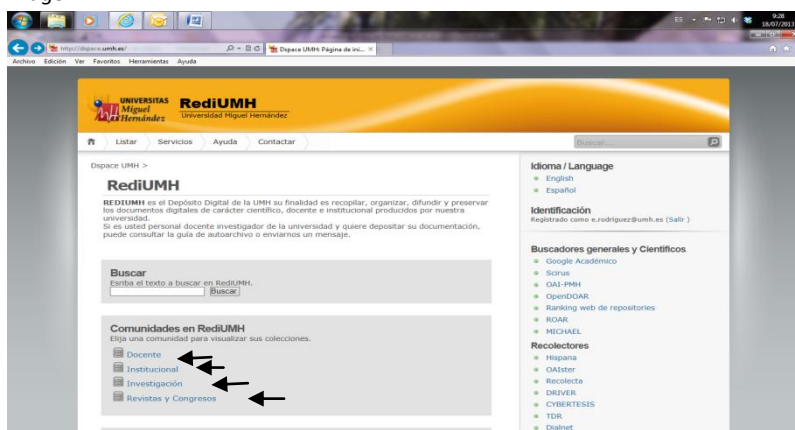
9:28
18/07/2013
ES

http://dspace.umh.es/
Dspace UMH: Página de ini...

Archivo Edición Ver Favoritos Herramientas Ayuda

UNIVERSITAS Miguel Hernández
RediUMH
Universidad Miguel Hernández

Listar Servicios Ayuda Contactar
Buscar...

Dspace UMH >

RediUMH

REDIUMH es el Depósito Digital de la UMH su finalidad es recopilar, organizar, difundir y preservar los documentos digitales de carácter científico, docente e institucional producidos por nuestra universidad.
Si es usted personal docente investigador de la universidad y quiere depositar su documentación, puede consultar la guía de autoarchivo o enviarnos un mensaje.

Buscar
Esriba el texto a buscar en RediUMH.
Buscar

Comunidades en RediUMH
Elija una comunidad para visualizar sus colecciones.
Docente
Institucional
Investigación
Revistas y Congresos

Idioma / Language
English
Español

Identificación
Registrado como e.rodriguez@umh.es (Salir)

Buscadores generales y Científicos
Google Académico
Scirus
OAI-PMH
OpenDOAR
Ranking web de repositories
ROAR
MICHAEL

Recolectores
Hispana
OAIster
Recolecta
DRIVER
CYBERTESIS
TDR
Dialnet